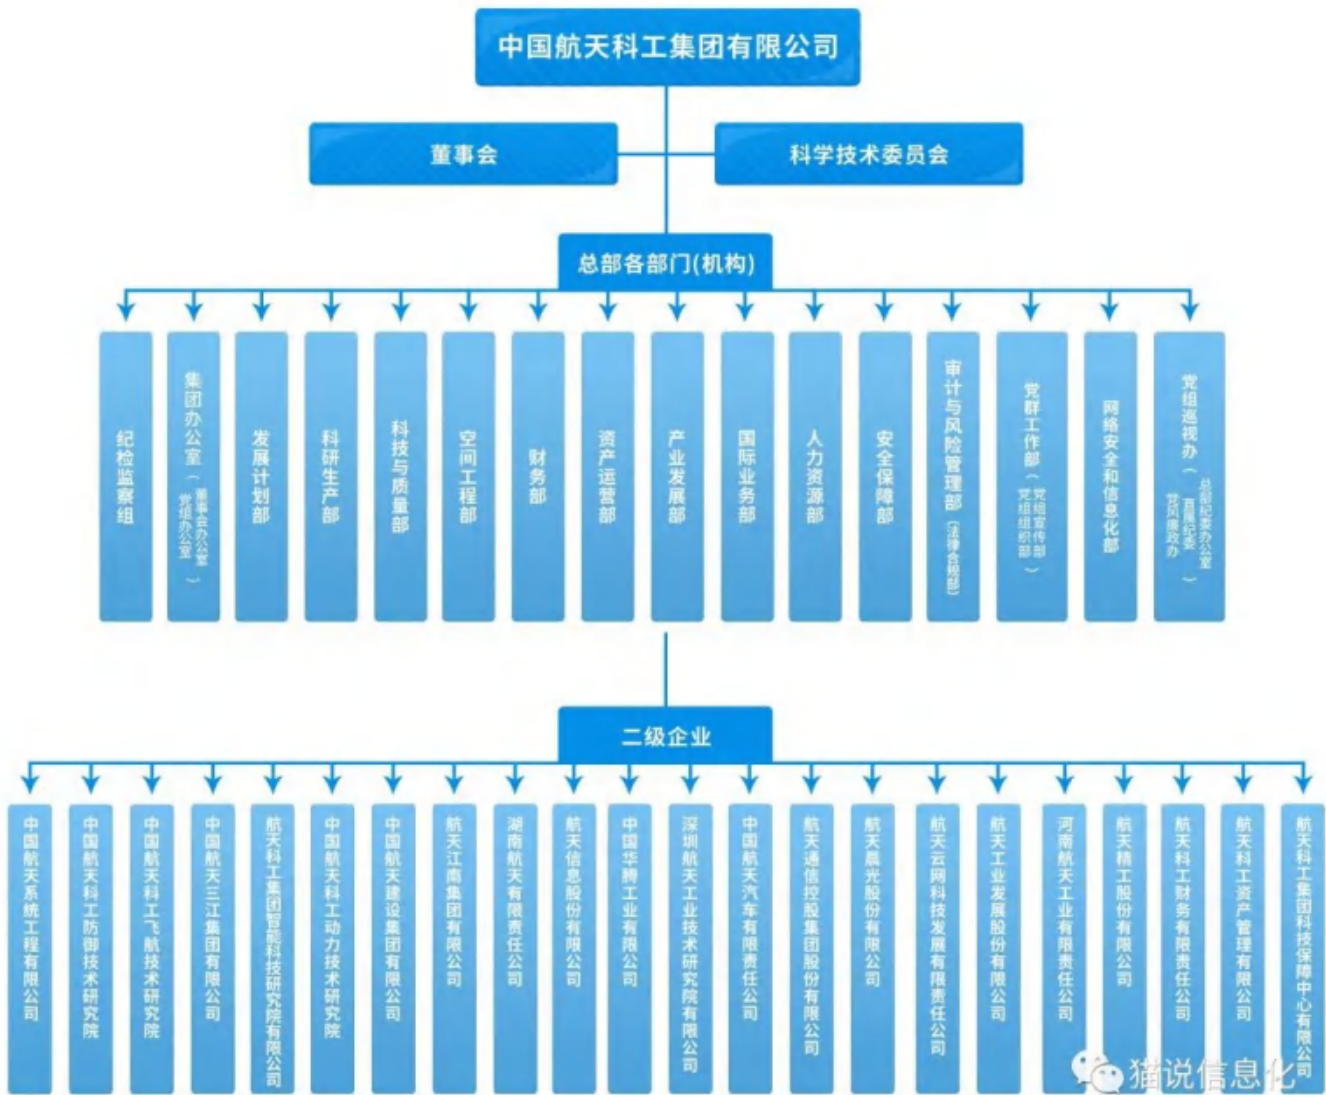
中国航天科工集团有限公司

董事会

科学技术委员会

总部各部门(机构)

纪检监察组

集团办公室（董事会办公室 党组办公室）

发展计划部

科研生产部

科技与质量部

空间工程部

财务部

资产运营部

产业发展部

国际业务部

人力资源部

安全保障部

审计与风险管理部（法律合规部）

党群工作部（党组宣传部 党组组织部）

网络安全和信息化部

党组巡视办（总部纪委办公室 直属纪委 党风廉政办）

二级企业

中国航天系统工程有限公司

中国航天科工防御技术研究院

中国航天科工飞航技术研究院

中国航天三江集团有限公司

航天科工集团智能科技研究院有限公司

中国航天科工动力技术研究院

中国航天建设集团有限公司

航天江南集团有限公司

湖南航天有限责任公司

航天信息股份有限公司

中国华腾工业有限公司

深圳航天工业技术研究院有限公司

中国航天汽车有限责任公司

航天通信控股集团股份有限公司

航天晨光股份有限公司

航天云网科技发展有限责任公司

航天工业发展股份有限公司

河南航天工业有限责任公司

航天精工股份有限公司

航天科工财务有限责任公司

航天科工资产管理有限公司

航天科工集团科技保障中心有限公司

猫说信息化